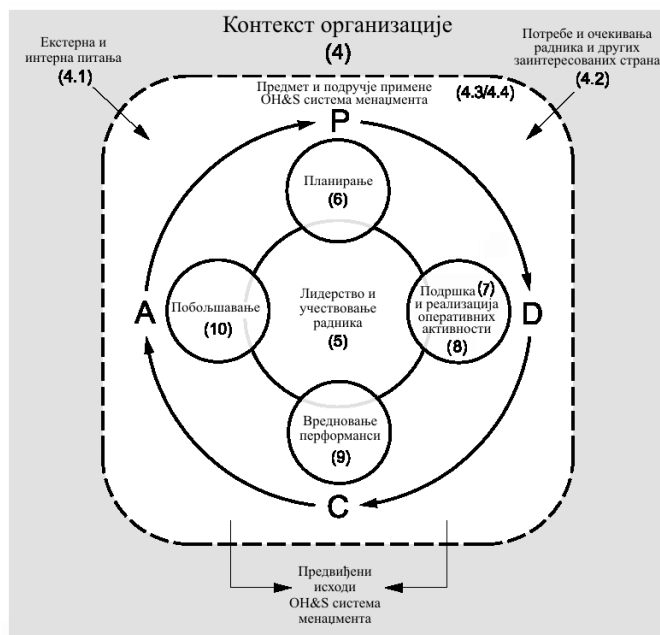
Контекст организације
(4)

Екстерна и интерна питања
(4.1)

Потребе и очекивања радника и других заинтересованих страна
(4.2)

Предмет и подручје примене OH&S система менаџмента
(4.3/4.4)

P

Планирање
(6)

A

Побољшавање
(10)

Лидерство и учествовање радника
(5)

Подршка (7) и реализација оперативних активности
(8)

D

Вредновање перформанси
(9)

C

Предвиђени исходи OH&S система менаџмента